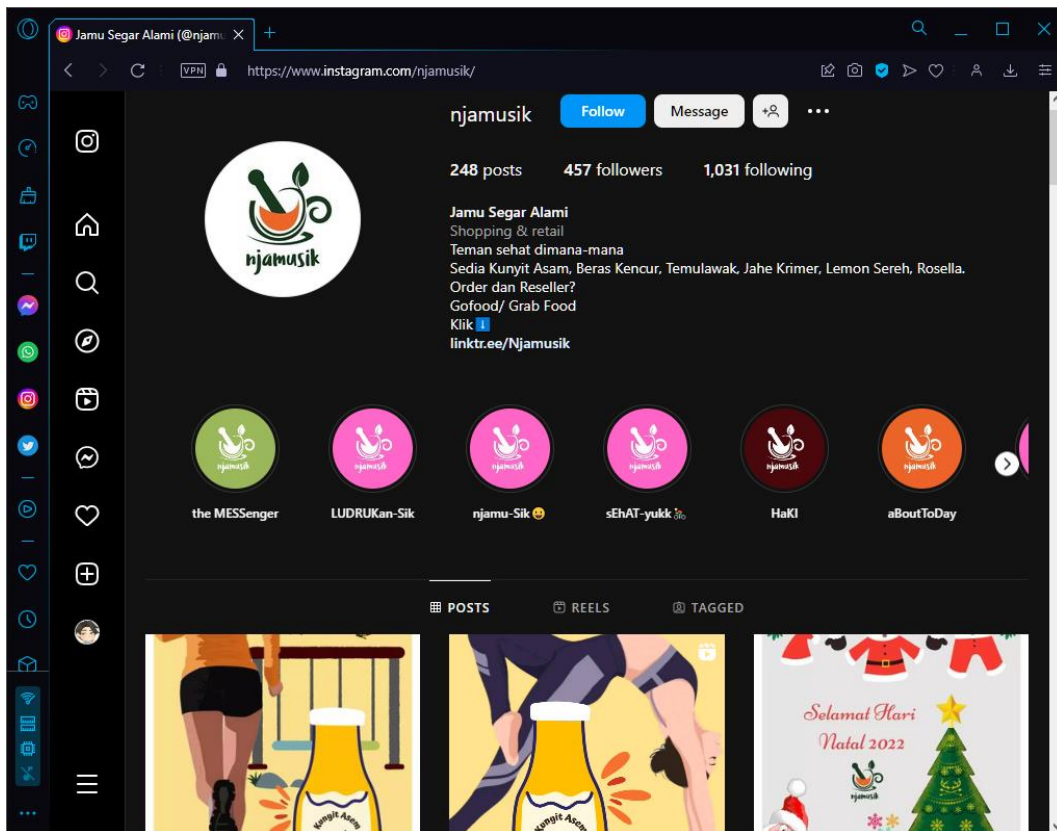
Jamu Segar Alami (@njamu
https://www.instagram.com/njamusik/

njamusik Follow Message

248 posts 457 followers 1,031 following

Jamu Segar Alami
Shopping & retail
Teman sehat dimana-mana
Sedia Kunyit Asam, Beras Kencur, Temulawak, Jahe Krimer, Lemon Sereh, Rosella.
Order dan Reseller?
Gofood/ Grab Food
Klik ⬇
linktr.ee/Njamusik

njamusik

the MESSenger
LUDRUKan-Sik
njamu-Sik
sEhAT-yukk
HaKI
aBoutToDay

POSTS REELS TAGGED

Kunyit Asem
Kunyit Asem
Selamat Hari Natal 2022
njamusik